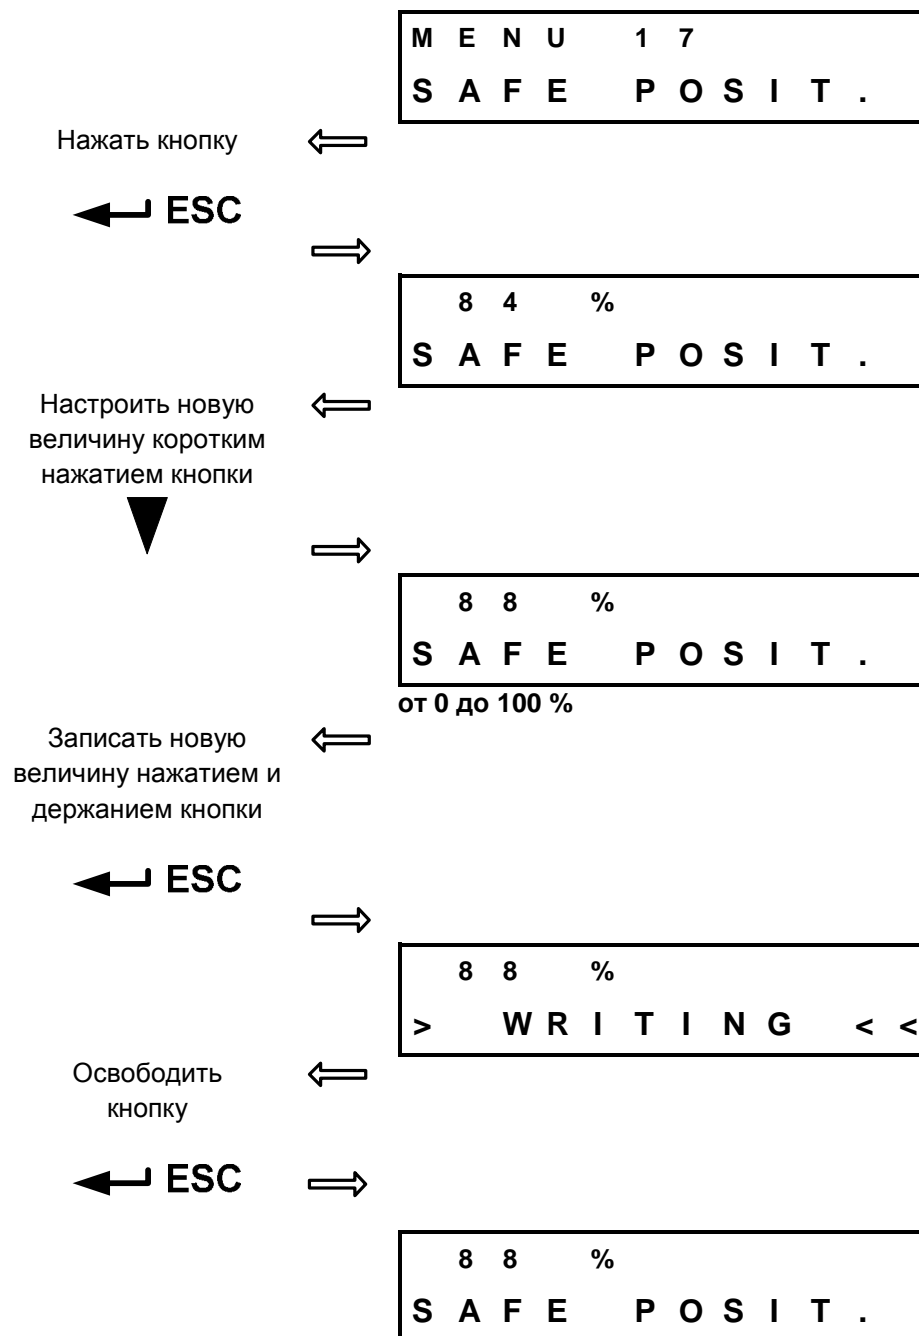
MENU 17
SAFE POSIT.

Нажать кнопку

ESC

84 %
SAFE POSIT.

Настроить новую величину коротким нажатием кнопки

88 %
SAFE POSIT.

от 0 до 100 %

Записать новую величину нажатием и держанием кнопки

ESC

88 %
> WRITING <<

Освободить кнопку

ESC

88 %
SAFE POSIT.